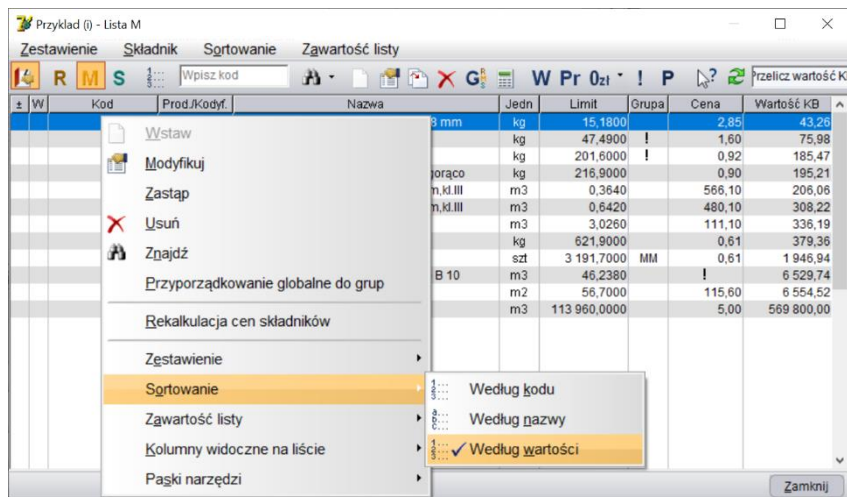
Przyklad (i) - Lista M

Zestawienie Składnik Sortowanie Zawartość listy

R M S Wpisz kod W Pr 0zł ! P Przelicz wartość K

| ± | W | Kod | Prod./Kodyf. | Nazwa | Jedn | Limit | Grupa | Cena | Wartość KB |
|---|---|---|---|---|---|---|---|---|---|
| | | | | 8 mm | kg | 15,1800 | | 2,85 | 43,26 |
| | | | | | kg | 47,4900 | ! | 1,60 | 75,98 |
| | | | | | kg | 201,6000 | ! | 0,92 | 185,47 |
| | | | | gorąco | kg | 216,9000 | | 0,90 | 195,21 |
| | | | | n,kl.III | m3 | 0,3640 | | 566,10 | 206,06 |
| | | | | n,kl.III | m3 | 0,6420 | | 480,10 | 308,22 |
| | | | | | m3 | 3,0260 | | 111,10 | 336,19 |
| | | | | | kg | 621,9000 | | 0,61 | 379,36 |
| | | | | | szt | 3 191,7000 | MM | 0,61 | 1 946,94 |
| | | | | B 10 | m3 | 46,2380 | | ! | 6 529,74 |
| | | | | | m2 | 56,7000 | | 115,60 | 6 554,52 |
| | | | | | m3 | 113 960,0000 | | 5,00 | 569 800,00 |

Wstaw
Modyfikuj
Zastąp
Usuń
Znajdź
Przyporządkowanie globalne do grup
Rekalkulacja cen składników
Zestawienie
Sortowanie
Zawartość listy
Kolumny widoczne na liście
Paski narzędzi

Według kodu
Według nazwy
✓ Według wartości

Zamknij